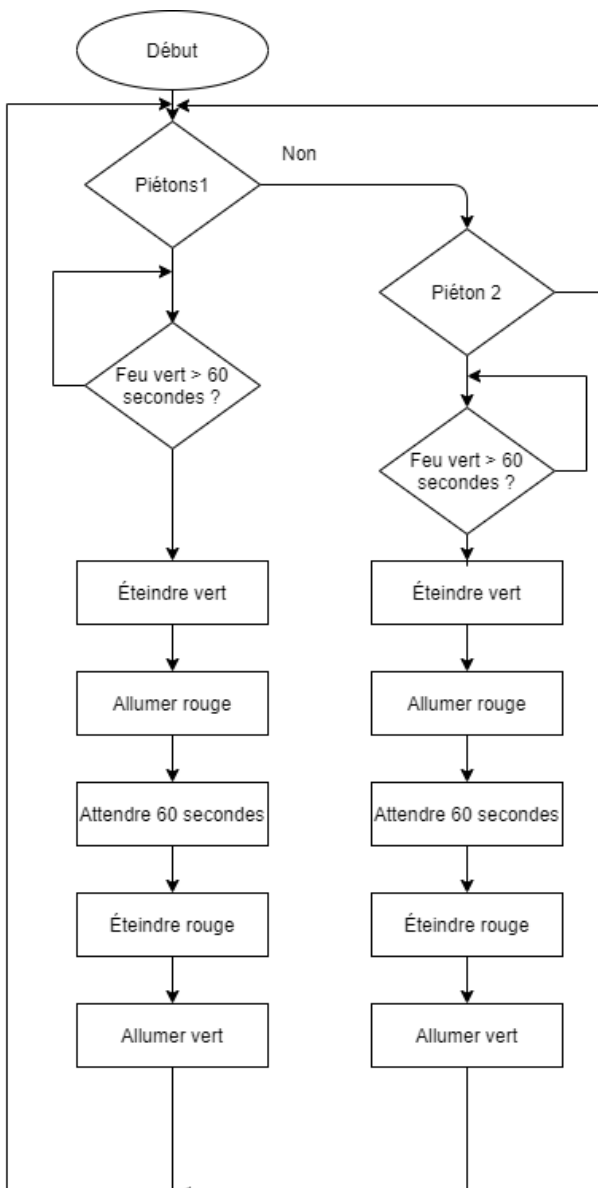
Début

Non

Piétons1

Piéton 2

Feu vert > 60 secondes ?

Feu vert > 60 secondes ?

Éteindre vert

Éteindre vert

Allumer rouge

Allumer rouge

Attendre 60 secondes

Attendre 60 secondes

Éteindre rouge

Éteindre rouge

Allumer vert

Allumer vert